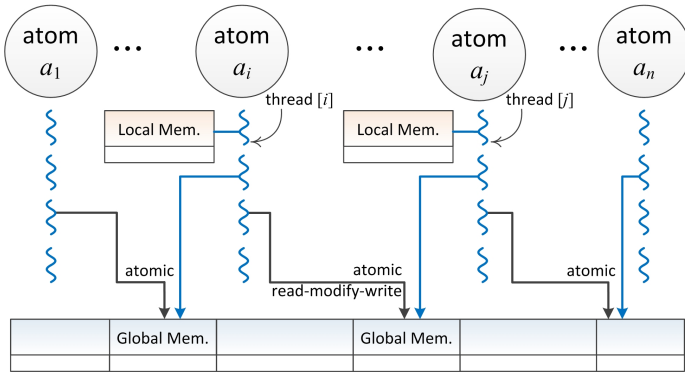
atom $a_1$ … atom $a_i$ … atom $a_j$ … atom $a_n$

Local Mem.

thread $[i]$

Local Mem.

thread $[j]$

atomic

atomic
read-modify-write

atomic

| | Global Mem. | | Global Mem. | | |
|---|---|---|---|---|---|
| | | | | | |